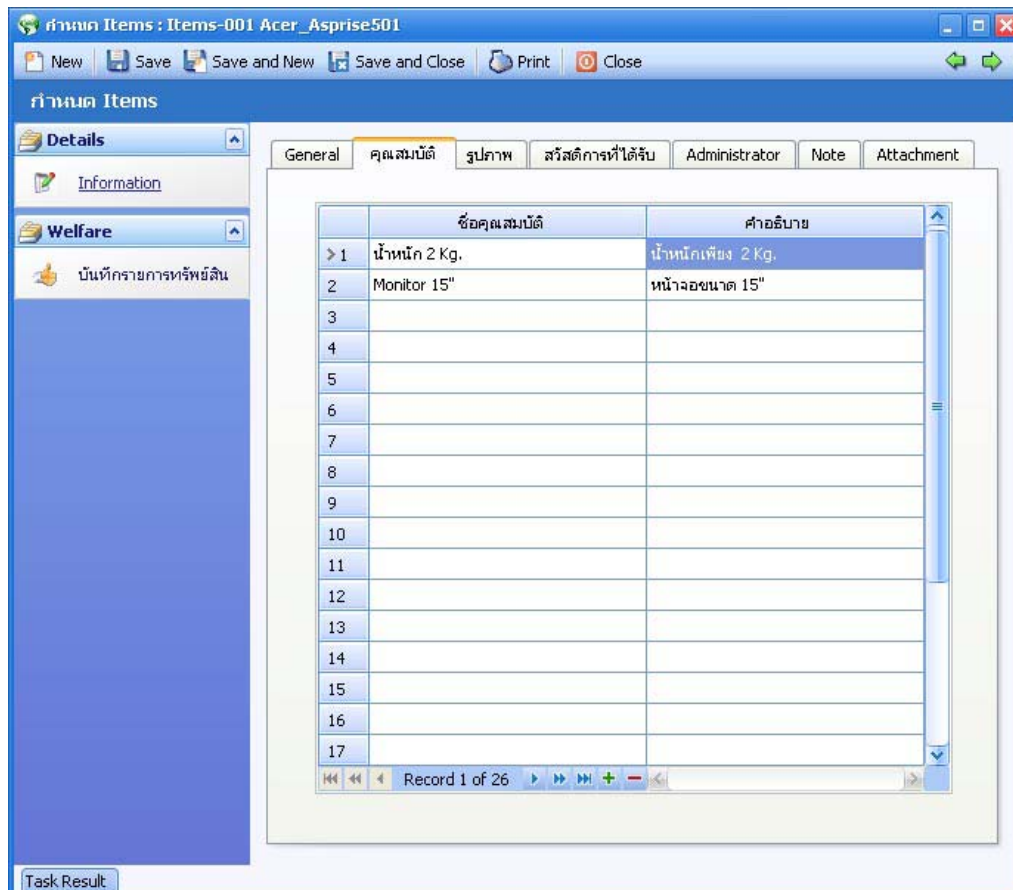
กำหนด Items : Items-001 Acer_Asprise501

New | Save | Save and New | Save and Close | Print | Close

กำหนด Items

Details

Information

Welfare

บันทึกรายการทรัพย์สิน

General | คุณสมบัติ | รูปภาพ | สวัสดิการที่ได้รับ | Administrator | Note | Attachment

| | ชื่อคุณสมบัติ | คำอธิบาย |
|---|---|---|
| 1 | น้ำหนัก 2 Kg. | น้ำหนักเพียง 2 Kg. |
| 2 | Monitor 15" | หน้าจอขนาด 15" |
| 3 | | |
| 4 | | |
| 5 | | |
| 6 | | |
| 7 | | |
| 8 | | |
| 9 | | |
| 10 | | |
| 11 | | |
| 12 | | |
| 13 | | |
| 14 | | |
| 15 | | |
| 16 | | |
| 17 | | |

Record 1 of 26

Task Result